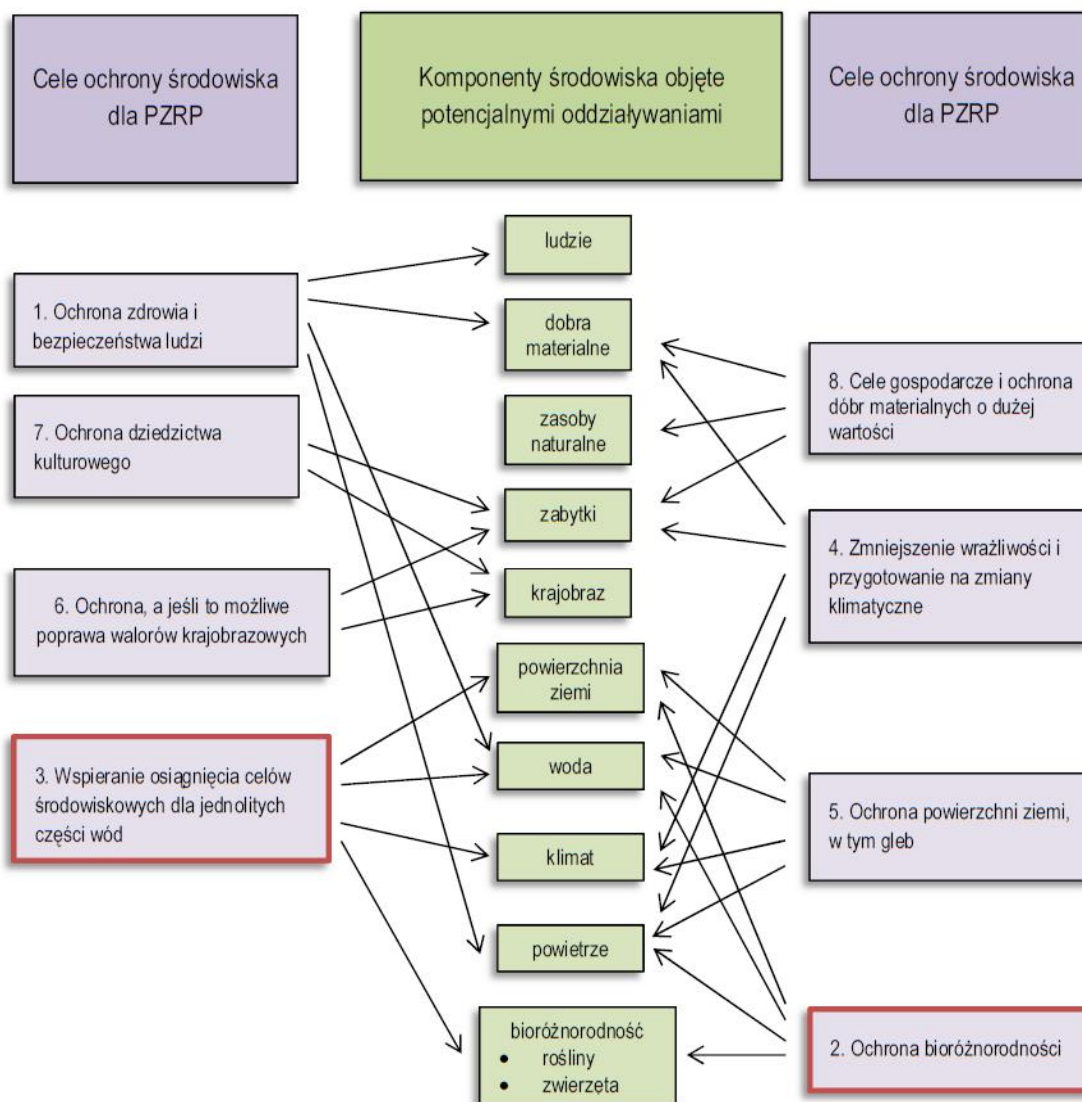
Cele ochrony środowiska dla PZRP

Komponenty środowiska objęte potencjalnymi oddziaływaniami

Cele ochrony środowiska dla PZRP

ludzie

1. Ochrona zdrowia i bezpieczeństwa ludzi

dobra materialne

8. Cele gospodarcze i ochrona dóbr materialnych o dużej wartości

zasoby naturalne

7. Ochrona dziedzictwa kulturowego

zabytki

4. Zmniejszenie wrażliwości i przygotowanie na zmiany klimatyczne

krajobraz

6. Ochrona, a jeśli to możliwe poprawa walorów krajobrazowych

powierzchnia ziemi

3. Wspieranie osiągnięcia celów środowiskowych dla jednolitych części wód

woda

5. Ochrona powierzchni ziemi, w tym gleb

klimat

powietrze

bioróżnorodność
- rośliny
- zwierzęta

2. Ochrona bioróżnorodności